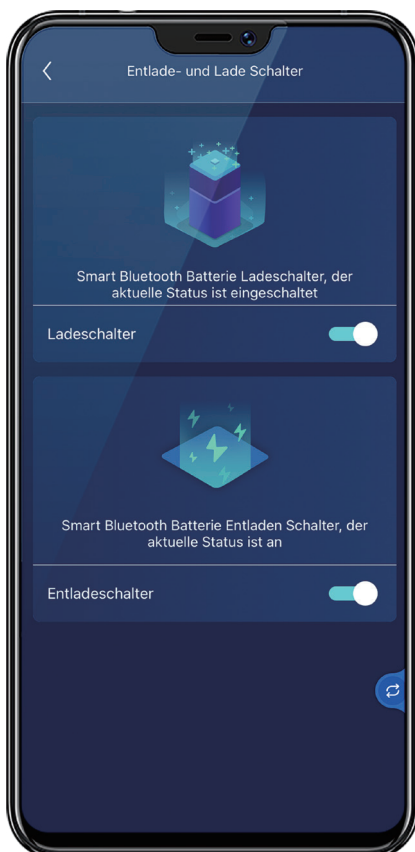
Entlade- und Lade Schalter

Smart Bluetooth Batterie Ladeschalter, der aktuelle Status ist eingeschaltet

Ladeschalter

Smart Bluetooth Batterie Entladen Schalter, der aktuelle Status ist an

Entladeschalter